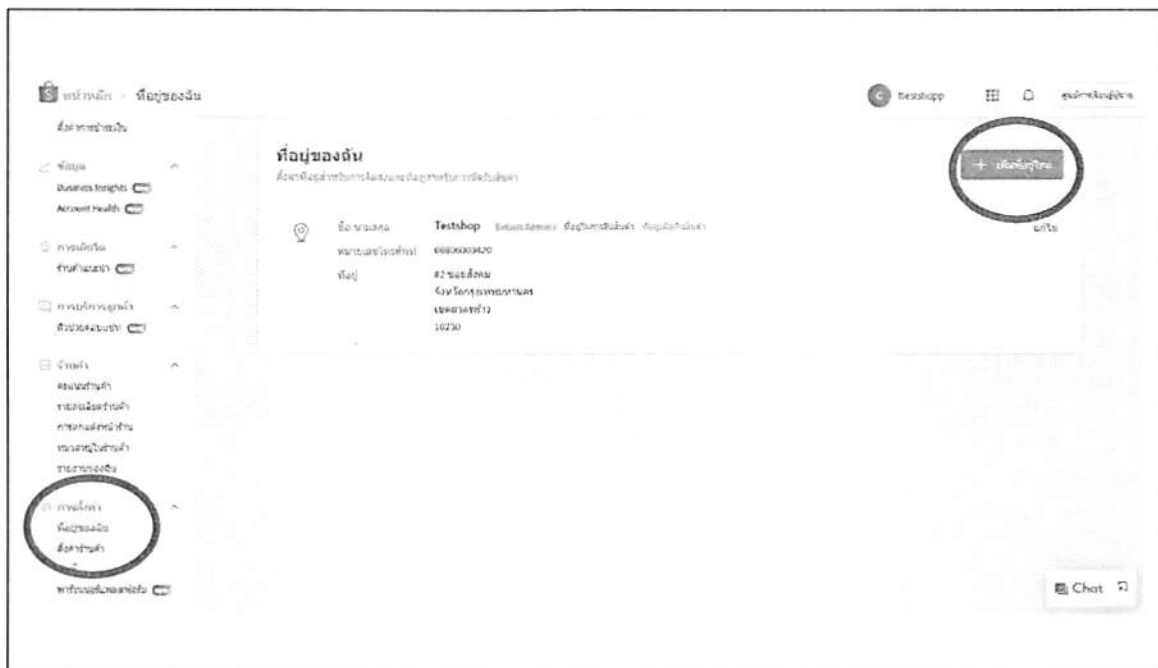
หน้าหลัก > ที่อยู่ของฉัน

testshopp

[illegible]

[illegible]

ข้อมูล

Business Insights

Account Health

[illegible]

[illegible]

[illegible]

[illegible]

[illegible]

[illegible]

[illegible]

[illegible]

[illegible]

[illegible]

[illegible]

ที่อยู่ของฉัน

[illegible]

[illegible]

ที่อยู่ของฉัน

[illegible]

+ เพิ่มที่อยู่ใหม่

ชื่อ นามสกุล

Testshop

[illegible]

แก้ไข

หมายเลขโทรศัพท์

66606003420

ที่อยู่

#2 ซอยสังคม
จังหวัดกรุงเทพมหานคร
เขตยานนาวา
10230

Chat